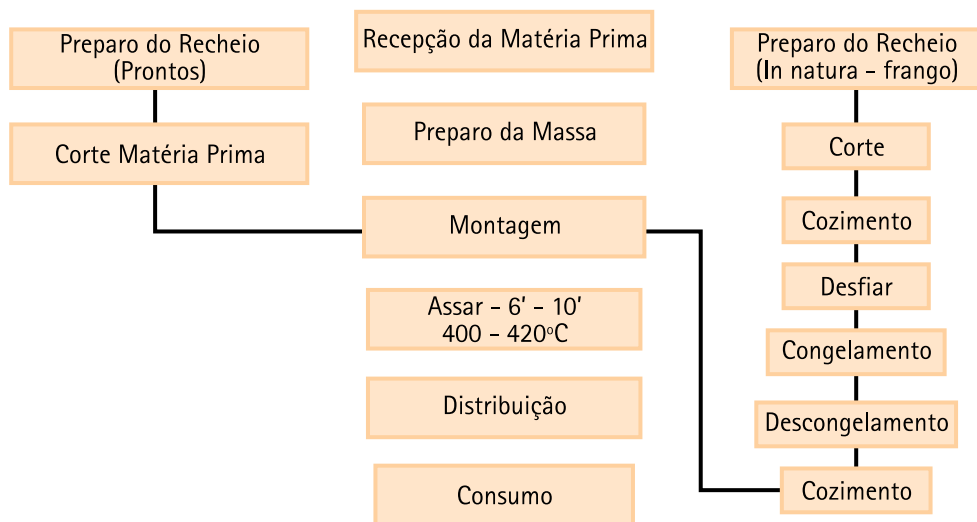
Recepção da Matéria Prima

Preparo da Massa

Preparo do Recheio (Prontos)

Corte Matéria Prima

Preparo do Recheio (In natura - frango)

Corte

Cozimento

Desfiar

Congelamento

Descongelamento

Cozimento

Montagem

Assar - 6' - 10'
400 - 420ºC

Distribuição

Consumo